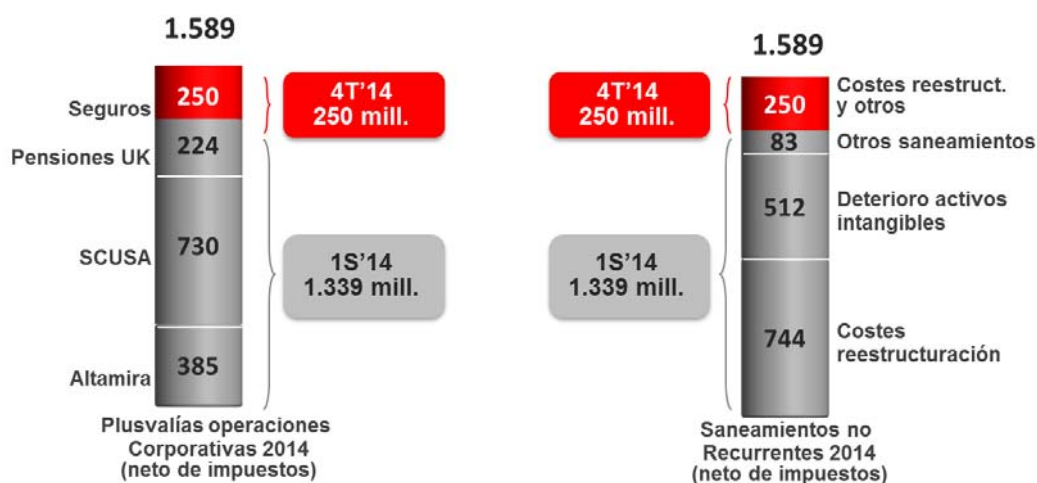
1.589

Seguros 250
Pensiones UK 224
SCUSA 730
Altamira 385

4T'14 250 mill.

1S'14 1.339 mill.

Plusvalías operaciones Corporativas 2014 (neto de impuestos)

1.589

4T'14 250 mill.

1S'14 1.339 mill.

250 Costes reestruct. y otros
83 Otros saneamientos
512 Deterioro activos intangibles
744 Costes reestructuración

Saneamientos no Recurrentes 2014 (neto de impuestos)